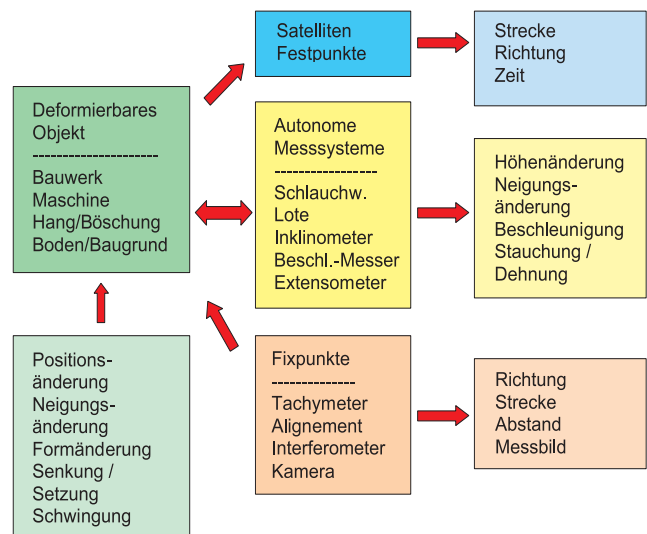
Deformierbares Objekt
--------------------
Bauwerk
Maschine
Hang/Böschung
Boden/Baugrund

Positions-
änderung
Neigungs-
änderung
Formänderung
Senkung /
Setzung
Schwingung

Satelliten
Festpunkte

Strecke
Richtung
Zeit

Autonome
Messsysteme
----------------
Schlauchw.
Lote
Inklinometer
Beschl.-Messer
Extensometer

Höhenänderung
Neigungs-
änderung
Beschleunigung
Stauchung /
Dehnung

Fixpunkte
-------------
Tachymeter
Alignement
Interferometer
Kamera

Richtung
Strecke
Abstand
Messbild